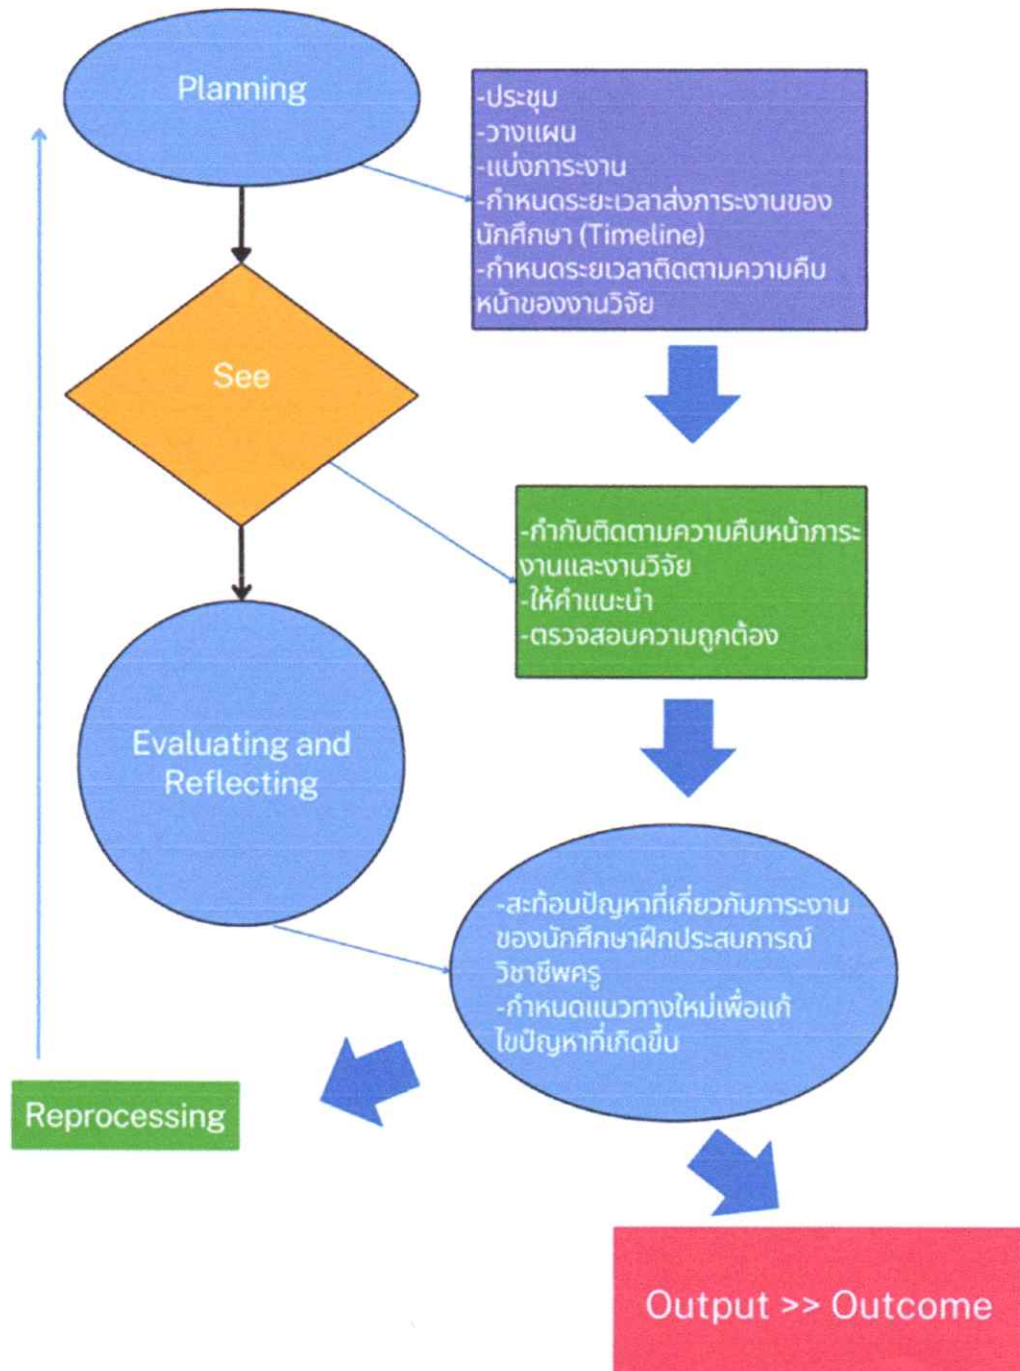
Planning

-ประชุม
-วางแผน
-แบ่งภาระงาน
-กำหนดระยะเวลาส่งภาระงานของนักศึกษา (Timeline)
-กำหนดระยเวลาติดตามความคืบหน้าของงานวิจัย

See

-กำกับติดตามความคืบหน้าภาระงานและงานวิจัย
-ให้คำแนะนำ
-ตรวจสอบความถูกต้อง

Evaluating and Reflecting

-สะท้อนปัญหาที่เกี่ยวกับภาระงานของนักศึกษาฝึกประสบการณ์วิชาชีพครู
-กำหนดแนวทางใหม่เพื่อแก้ไขปัญหาที่เกิดขึ้น

Reprocessing

Output >> Outcome